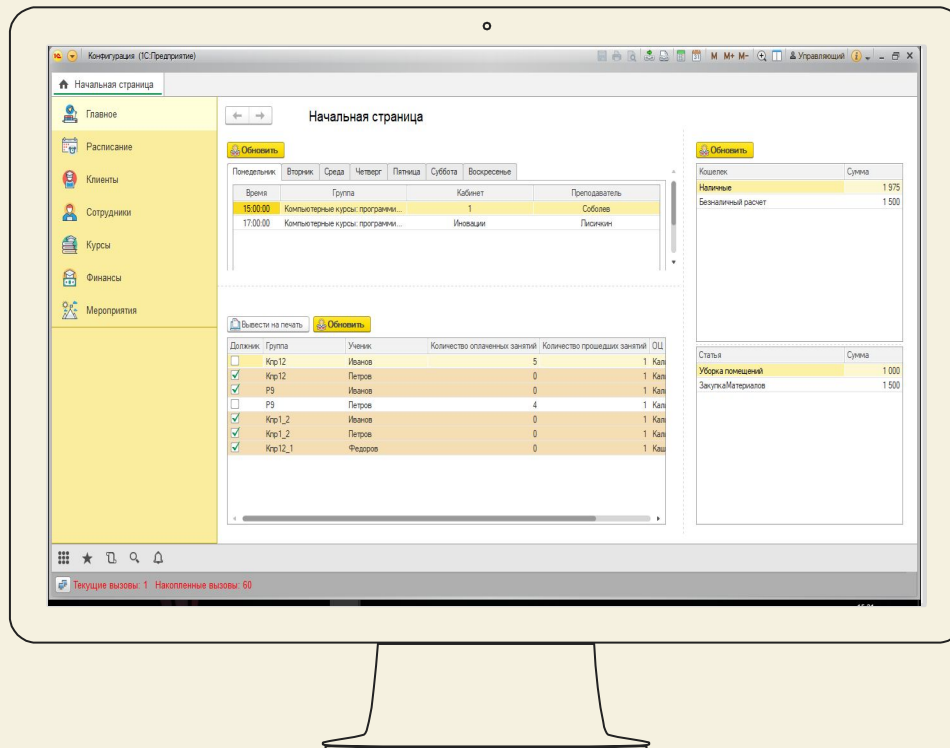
Конфигурация (1С:Предприятие)

M M+ M- Управляющий

Начальная страница

Главное
Расписание
Клиенты
Сотрудники
Курсы
Финансы
Мероприятия

Начальная страница

Обновить

Понедельник | Вторник | Среда | Четверг | Пятница | Суббота | Воскресенье

| Время | Группа | Кабинет | Преподаватель |
|---|---|---|---|
| 15:00:00 | Компьютерные курсы: программи... | 1 | Соболев |
| 17:00:00 | Компьютерные курсы: программи... | Иновации | Писичкин |

Вывести на печать | Обновить

| Должник | Группа | Ученик | Количество оплаченных занятий | Количество прошедших занятий | ОЦ |
|---|---|---|---|---|---|
| | Кпр12 | Иванов | 5 | 1 | Кал |
| ✓ | Кпр12 | Петров | 0 | 1 | Кал |
| ✓ | Р9 | Иванов | 0 | 1 | Кал |
| | Р9 | Петров | 4 | 1 | Кал |
| ✓ | Кпр1_2 | Иванов | 0 | 1 | Кал |
| ✓ | Кпр1_2 | Петров | 0 | 1 | Кал |
| ✓ | Кпр12_1 | Федоров | 0 | 1 | Каш |

Обновить

| Кошелек | Сумма |
|---|---|
| Наличные | 1 975 |
| Безналичный расчет | 1 500 |

| Статья | Сумма |
|---|---|
| Уборка помещений | 1 000 |
| ЗакупкаМатериалов | 1 500 |

Текущие вызовы: 1 Накопленные вызовы: 60